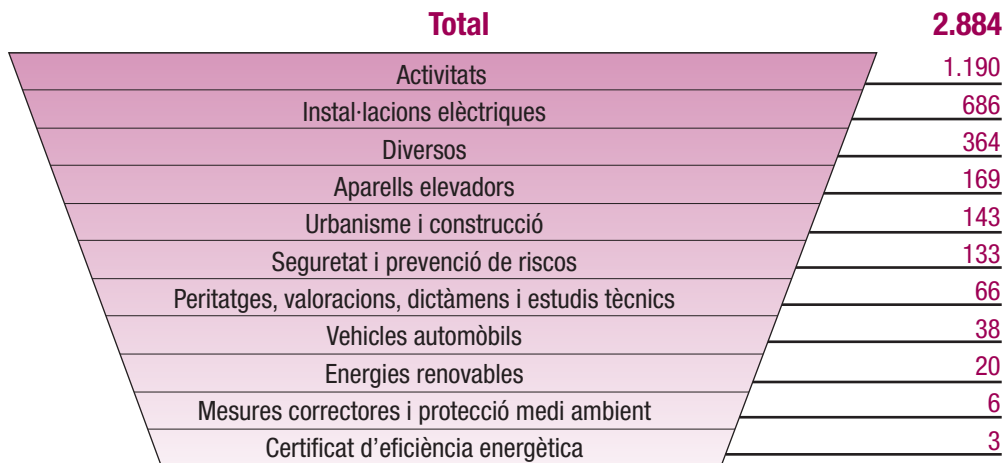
Total 2.884

| | |
|---|---|
| Activitats | 1.190 |
| Instal·lacions elèctriques | 686 |
| Diversos | 364 |
| Aparells elevadors | 169 |
| Urbanisme i construcció | 143 |
| Seguretat i prevenció de riscos | 133 |
| Peritatges, valoracions, dictàmens i estudis tècnics | 66 |
| Vehicles automòbils | 38 |
| Energies renovables | 20 |
| Mesures correctores i protecció medi ambient | 6 |
| Certificat d'eficiència energètica | 3 |